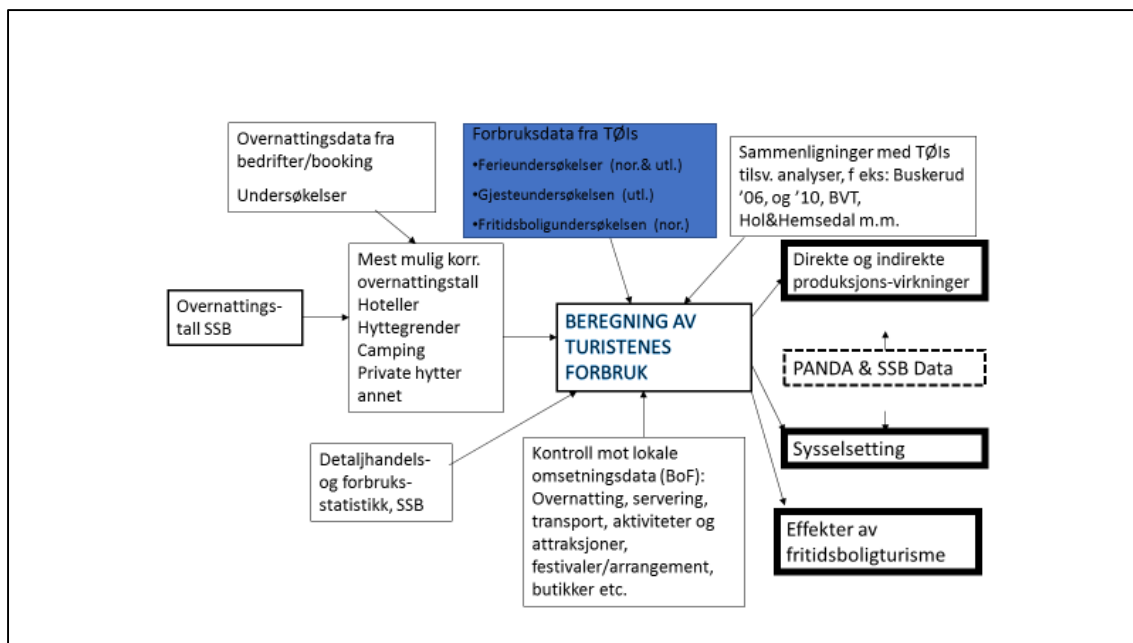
Overnattingsdata fra bedrifter/booking

Undersøkelser

Forbruksdata fra TØIs
•Ferieundersøkelser (nor.& utl.)
•Gjesteundersøkelsen (utl.)
•Fritidsboligundersøkelsen (nor.)

Sammenligninger med TØIs tilsv. analyser, f eks: Buskerud '06, og '10, BVT, Hol&Hemsedal m.m.

Overnattings-tall SSB

Mest mulig korr. overnattingstall
Hoteller
Hyttegrender
Camping
Private hytter
annet

BEREGNING AV TURISTENES FORBRUK

Direkte og indirekte produksjons-virkninger

PANDA & SSB Data

Sysselsetting

Effekter av fritidsboligturisme

Detaljhandels- og forbruks-statistikk, SSB

Kontroll mot lokale omsetningsdata (BoF): Overnatting, servering, transport, aktiviteter og attraksjoner, festivaler/arrangement, butikker etc.